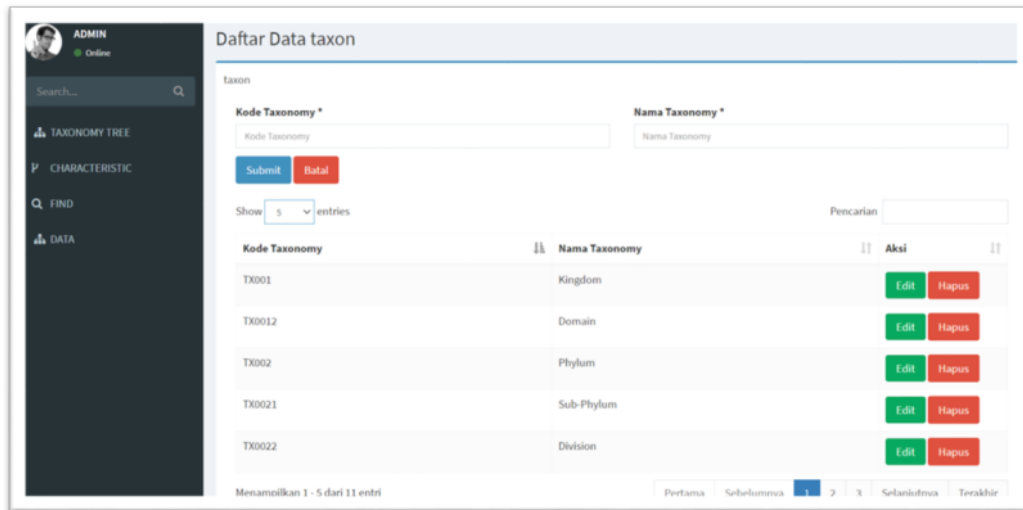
ADMIN
Online

Search...

TAXONOMY TREE
CHARACTERISTIC
FIND
DATA

Daftar Data taxon

taxon

Kode Taxonomy *
Kode Taxonomy

Nama Taxonomy *
Nama Taxonomy

Submit Batal

Show 5 entries

Pencarian

| Kode Taxonomy | Nama Taxonomy | Aksi |
|---|---|---|
| TX001 | Kingdom | Edit Hapus |
| TX0012 | Domain | Edit Hapus |
| TX002 | Phylum | Edit Hapus |
| TX0021 | Sub-Phylum | Edit Hapus |
| TX0022 | Division | Edit Hapus |

Menampilkan 1 - 5 dari 11 entri

Pertama Sebelumnya 1 2 3 Selanjutnya Terakhir